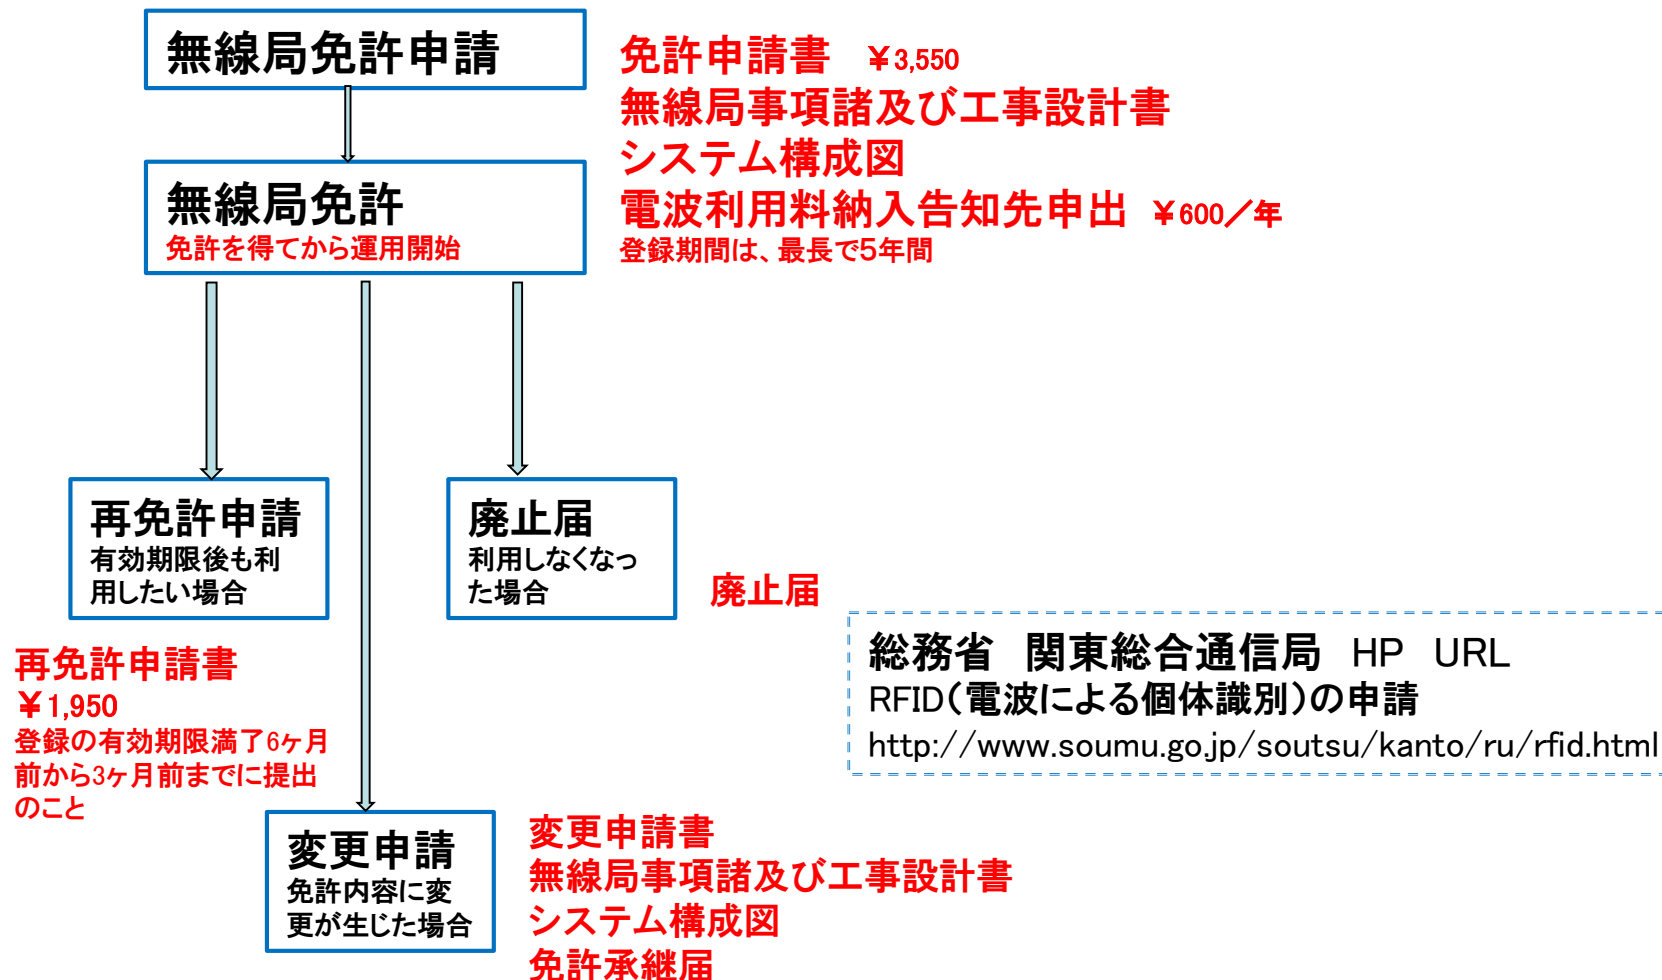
無線局免許申請

免許申請書　¥3,550
無線局事項諸及び工事設計書
システム構成図
電波利用料納入告知先申出　¥600／年
登録期間は、最長で5年間

無線局免許
免許を得てから運用開始

再免許申請
有効期限後も利用したい場合

廃止届
利用しなくなった場合

廃止届

総務省　関東総合通信局　HP　URL
RFID（電波による個体識別）の申請
http://www.soumu.go.jp/soutsu/kanto/ru/rfid.html

再免許申請書
¥1,950
登録の有効期限満了6ヶ月前から3ヶ月前までに提出のこと

変更申請
免許内容に変更が生じた場合

変更申請書
無線局事項諸及び工事設計書
システム構成図
免許承継届